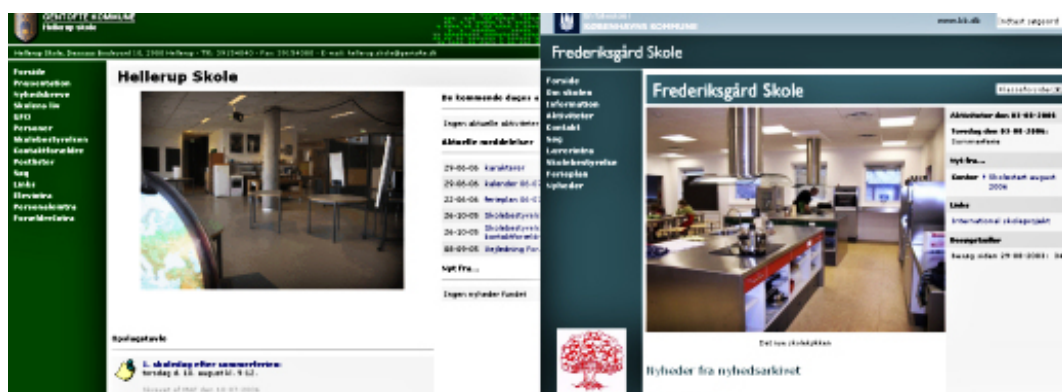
GENTOFTE KOMMUNE
Hellerup Skole

Hellerup Skole, Dessaus Boulevard 10, 2900 Hellerup - Tlf. 39154040 - Fax 39154300 - E-mail: hellerup.skole@gentofte.dk

Forside
Præsentation
Nyhedsbreve
Skolens liv
SFO
Personer
Skolebestyrelsen
Kontaktforældre
Postkeler
Søg
Links
Elevnævn
Personaleintra
Forældreintra

Hellerup Skole

De kommende dages a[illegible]

Ingen aktuelle aktiviteter

Aktuelle meddelelser

29-06-06 Karakterer
29-06-06 Kalender 06-07
22-06-06 Ferieplan 06-07
26-10-05 Skolebestyrelse
26-10-05 Skolebestyrelse kontaktforældre
08-09-05 Vejledning for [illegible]

Nyt fra...

Ingen nyheder fundet

Opslagstavle

1. skoledag efter sommerferien:
torsdag d. 10. august kl. 9-12.

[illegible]

KØBENHAVNS KOMMUNE
www.kk.dk
Indtast søgeord

Frederiksgård Skole

Forside
Om skolen
Information
Aktiviteter
Kontakt
Søg
Lærerintra
Skolebestyrelse
Forsøplan
Nyheder

Frederiksgård Skole

Klassetrinvalg

Aktiviteter den 03-08-2006
Torsdag den 03-08-2006:
Sommerferie

Nyt fra...
Center: Skolestart august 2006

Links
International skolegarden

Besøgstæller
Besøg siden 29-08-2003: 34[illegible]

Det nye skolekøkken

Nyheder fra nyhedsarkivet